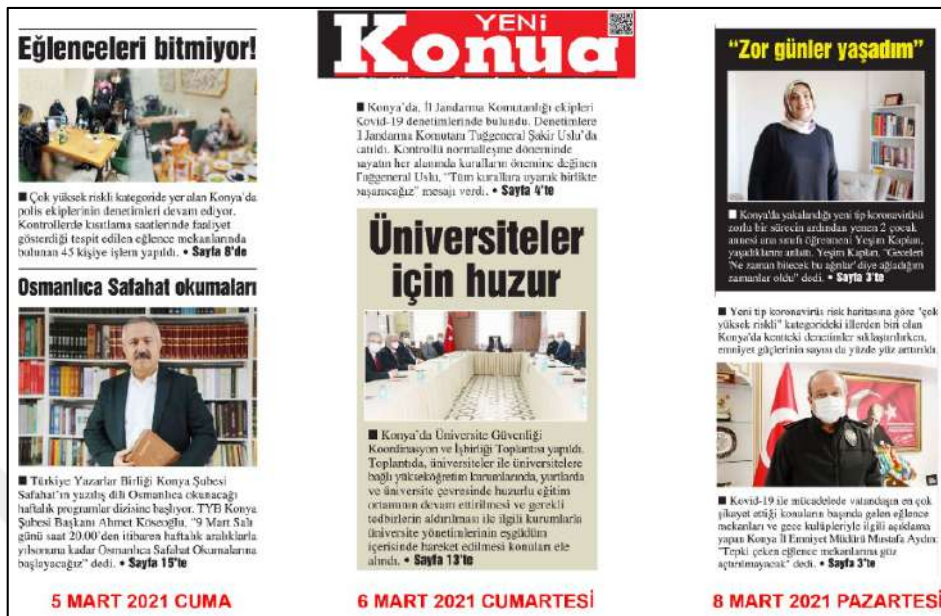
Eğlenceleri bitmiyor!

■ Çok yüksek riskli kategoride yer alan Konya'da polis ekiplerinin denetimleri devam ediyor. Kontrollerde kısıtlama saatlerinde faaliyet gösterdiği tespit edilen eğlence mekanlarında bulunan 45 kişiye işlem yapıldı. • Sayfa 8'de

Osmanlıca Safahat okumaları

■ Türkiye Yazarlar Birliği Konya Şubesi Safahat'ın yazılış dili Osmanlıca okunacağı haftalık programlar dizisine başlıyor. TYB Konya Şubesi Başkanı Ahmet Köseoğlu, "9 Mart Salı günü saat 20.00'den itibaren haftalık aralıklarla yılsonuna kadar Osmanlıca Safahat Okumalarına başlayacağız" dedi. • Sayfa 15'te

5 MART 2021 CUMA

YENİ Konua

■ Konya'da, İl Jandarma Komutanlığı ekipleri Kovid-19 denetimlerinde bulundu. Denetimlere İl Jandarma Komutanı Tuğgeneral Şakir Uslu'da katıldı. Kontrollü normalleşme döneminde hayatın her alanında kuralların önemine değinen Tuğgeneral Uslu, "Tüm kurallara uyarak birlikte başaracağız" mesajı verdi. • Sayfa 4'te

Üniversiteler için huzur

■ Konya'da Üniversite Güvenliği Koordinasyon ve İşbirliği Toplantısı yapıldı. Toplantıda, üniversiteler ile üniversitelere bağlı yükseköğretim kurumlarında, yurtlarda ve üniversite çevresinde huzurlu eğitim ortamının devam ettirilmesi ve gerekli tedbirlerin aldırılması ile ilgili kurumlarla üniversite yönetimlerinin eşgüdüm içerisinde hareket edilmesi konuları ele alındı. • Sayfa 13'te

6 MART 2021 CUMARTESİ

"Zor günler yaşadım"

■ Konya'da yakalandığı yeni tip koronavirüsü zorlu bir sürecin ardından yenen 2 çocuk annesi ana sınıfı öğretmeni Yeşim Kaplan, yaşadıklarını anlattı. Yeşim Kaplan, "Geceleri 'Ne zaman bitecek bu ağrılar' diye ağladığım zamanlar oldu" dedi. • Sayfa 3'te

■ Yeni tip koronavirüs risk haritasına göre "çok yüksek riskli" kategorideki illerden biri olan Konya'da kentteki denetimler sıklaştırılırken, emniyet güçlerinin sayısı da yüzde yüz artırıldı.

■ Kovid-19 ile mücadelede vatandaşın en çok şikayet ettiği konuların başında gelen eğlence mekanları ve gece kulüpleriyle ilgili açıklama yapan Konya İl Emniyet Müdürü Mustafa Aydın: "Tepki çeken eğlence mekanlarına göz açtırılmayacak" dedi. • Sayfa 3'te

8 MART 2021 PAZARTESİ